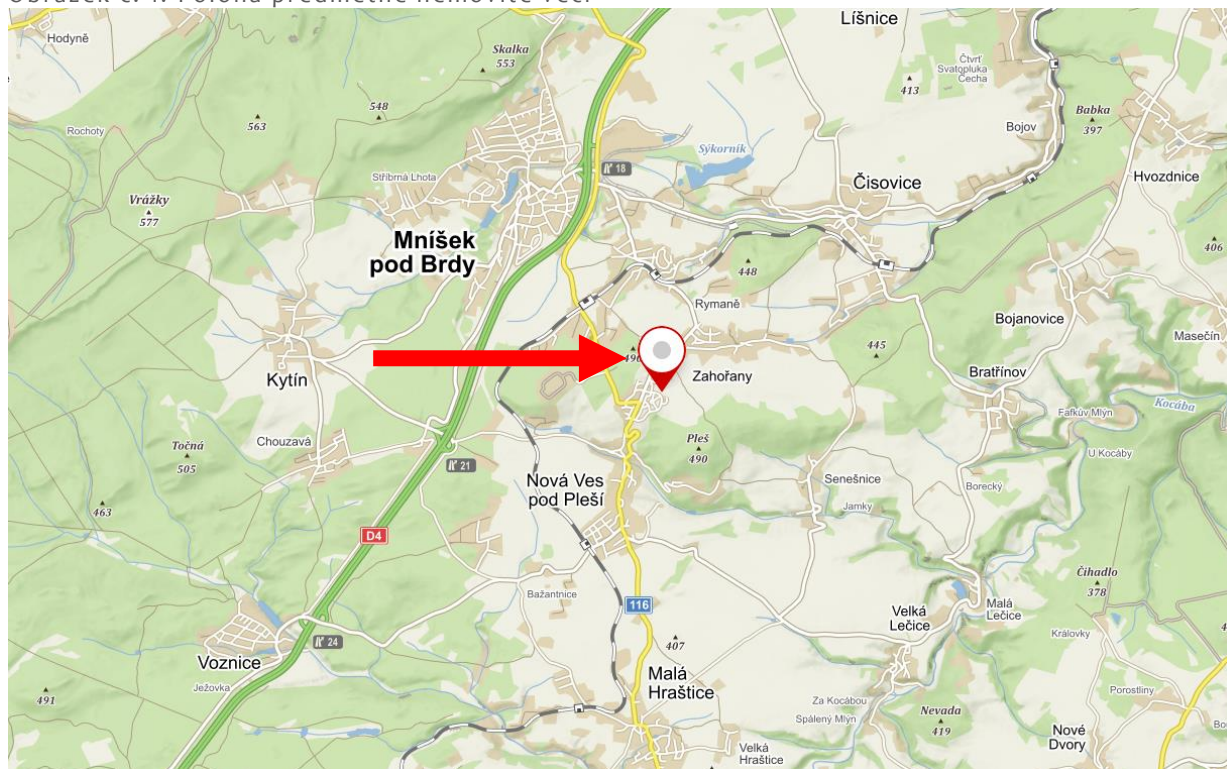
Obrázek č. 1: Poloha předmětné nemovité věci

Hodyně
Skalka 553
548
563
Rochoty
Stříbrná Lhota
Vrážky 577
Mníšek pod Brdy
18
Sýkorník
Líšnice
Čtvrť Svatopluka Čecha
413
Babka 397
Bojov
Čisovice
Hvozdnice
406
448
Rymaně
Bojanovice
Masečín
445
490
Zahořany
Kytín
Bratřínov
Fařkův Mlýn
Kocába
Točná 505
Chouzavá
21
Pleš 490
U Kocáby
Nová Ves pod Pleší
Senešnice
Borecký
Jamky
463
D4
Bažantnice
116
Čihadlo 378
Velká Lečice
Malá Lečice
Královky
407
24
Voznice
Ježovka
491
Malá Hraštice
Za Kocábou
Spálený Mlýn
Nevada 419
Porostliny
Nové Dvory
Velká Hraštice